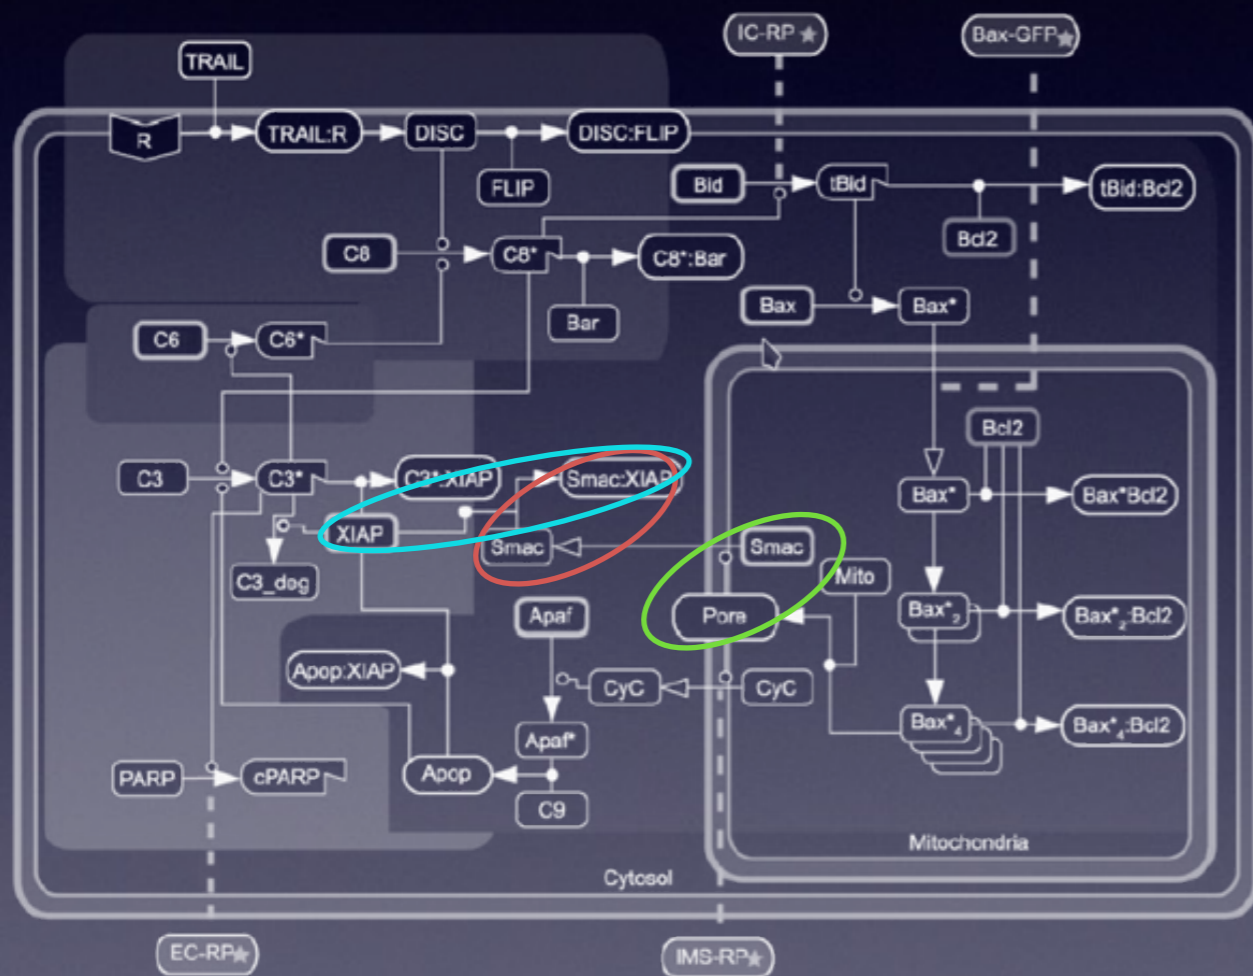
TRAIL

IC-RP

Bax-GFP

R

TRAIL:R

DISC

DISC:FLIP

FLIP

Bid

tBid

tBid:Bcl2

Bcl2

C8

C8*

C8*:Bar

Bar

Bax

Bax*

C6

C6*

Bcl2

C3

C3*

C3*:XIAP

Smac:XIAP

Bax*

Bax*Bcl2

XIAP

Smac

Smac

C3_deg

Mito

Apaf

Pore

$Bax^*_2$

$Bax^*_2$:Bcl2

Apop:XIAP

CyC

CyC

Apaf*

$Bax^*_4$

$Bax^*_4$:Bcl2

PARP

cPARP

Apop

C9

Mitochondria

Cytosol

EC-RP

IMS-RP